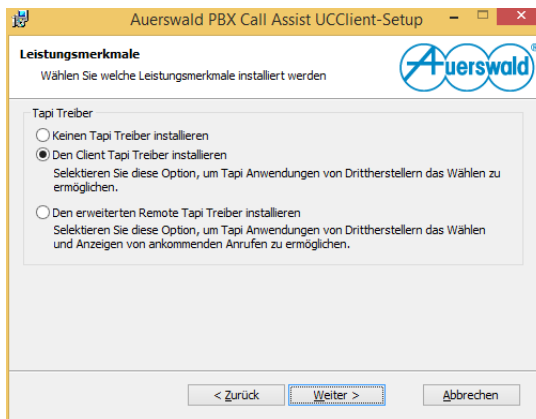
Auerswald PBX Call Assist UCClient-Setup

Leistungsmerkmale

Wählen Sie welche Leistungsmerkmale installiert werden

Auerswald®

Tapi Treiber

Keinen Tapi Treiber installieren

Den Client Tapi Treiber installieren

Selektieren Sie diese Option, um Tapi Anwendungen von Drittherstellern das Wählen zu ermöglichen.

Den erweiterten Remote Tapi Treiber installieren

Selektieren Sie diese Option, um Tapi Anwendungen von Drittherstellern das Wählen und Anzeigen von ankommenden Anrufen zu ermöglichen.

< Zurück

Weiter >

Abbrechen